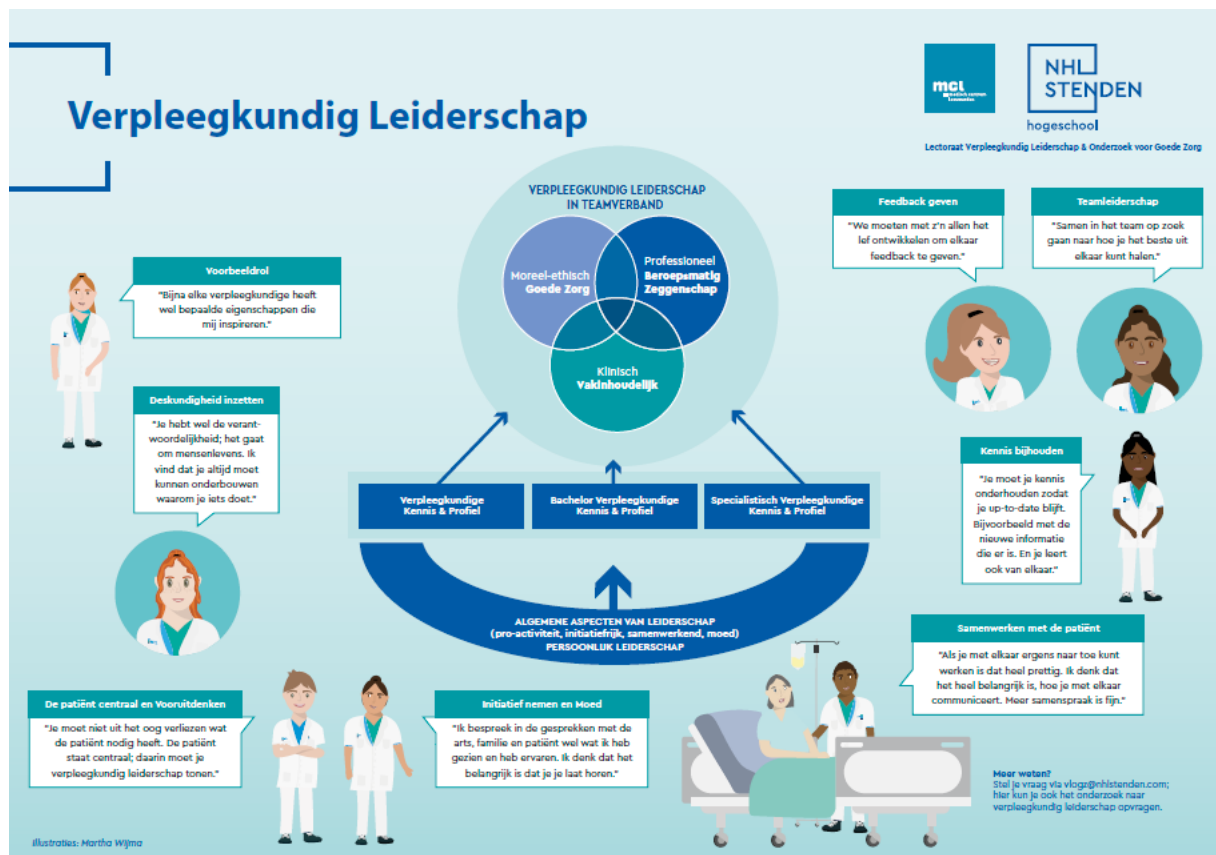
Verpleegkundig Leiderschap

mcl medisch centrum leeuwarden

NHL STENDEN hogeschool

Lectoraat Verpleegkundig Leiderschap & Onderzoek voor Goede Zorg

VERPLEEGKUNDIG LEIDERSCHAP IN TEAMVERBAND

Moreel-ethisch Goede Zorg

Professioneel Beroepsmatig Zeggenschap

Klinisch Vakinhoudelijk

Verpleegkundige Kennis & Profiel

Bachelor Verpleegkundige Kennis & Profiel

Specialistisch Verpleegkundige Kennis & Profiel

ALGEMENE ASPECTEN VAN LEIDERSCHAP (pro-activiteit, initiatiefrijk, samenwerkend, moed) PERSOONLIJK LEIDERSCHAP

Voorbeeldrol

"Bijna elke verpleegkundige heeft wel bepaalde eigenschappen die mij inspireren."

Deskundigheid inzetten

"Je hebt wel de verantwoordelijkheid; het gaat om mensenlevens. Ik vind dat je altijd moet kunnen onderbouwen waarom je iets doet."

Feedback geven

"We moeten met z'n allen het lef ontwikkelen om elkaar feedback te geven."

Teamleiderschap

"Samen in het team op zoek gaan naar hoe je het beste uit elkaar kunt halen."

Kennis bijhouden

"Je moet je kennis onderhouden zodat je up-to-date blijft. Bijvoorbeeld met de nieuwe informatie die er is. En je leert ook van elkaar."

Samenwerken met de patiënt

"Als je met elkaar ergens naar toe kunt werken is dat heel prettig. Ik denk dat het heel belangrijk is, hoe je met elkaar communiceert. Meer samenspraak is fijn."

De patiënt centraal en Vooruitdenken

"Je moet niet uit het oog verliezen wat de patiënt nodig heeft. De patiënt staat centraal; daarin moet je verpleegkundig leiderschap tonen."

Initiatief nemen en Moed

"Ik bespreek in de gesprekken met de arts, familie en patiënt wel wat ik heb gezien en heb ervaren. Ik denk dat het belangrijk is dat je je laat horen."

Meer weten?
Stel je vraag via vlogz@nhlstenden.com; hier kun je ook het onderzoek naar verpleegkundig leiderschap opvragen.

Illustraties: Martha Wijma